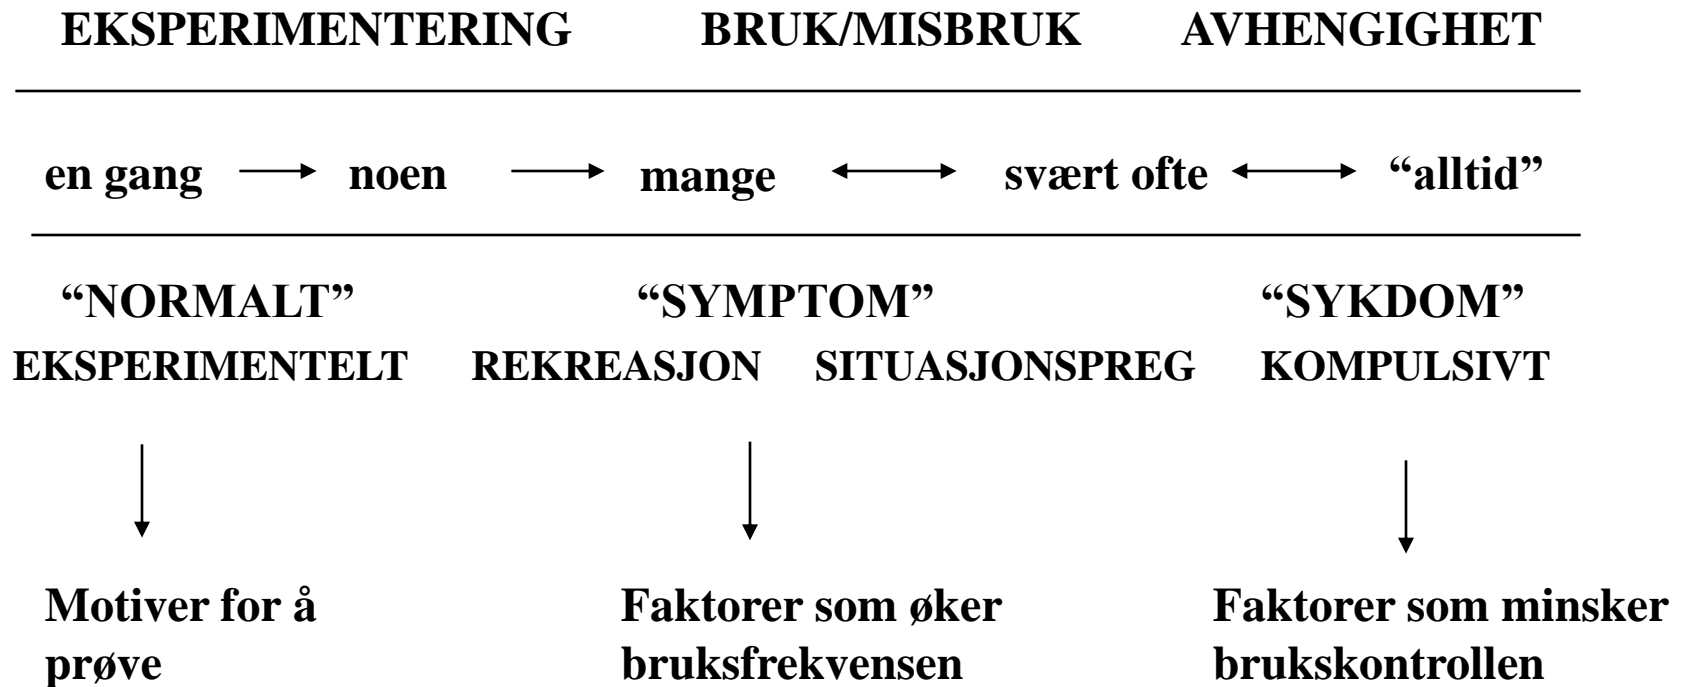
EKSPERIMENTERING BRUK/MISBRUK AVHENGIGHET

en gang $\longrightarrow$ noen $\longrightarrow$ mange $\longleftrightarrow$ svært ofte $\longleftrightarrow$ "alltid"

"NORMALT" "SYMPTOM" "SYKDOM"

EKSPERIMENTELT REKREASJON SITUASJONSPREG KOMPULSIVT

Motiver for å prøve

Faktorer som øker bruksfrekvensen

Faktorer som minsker brukskontrollen